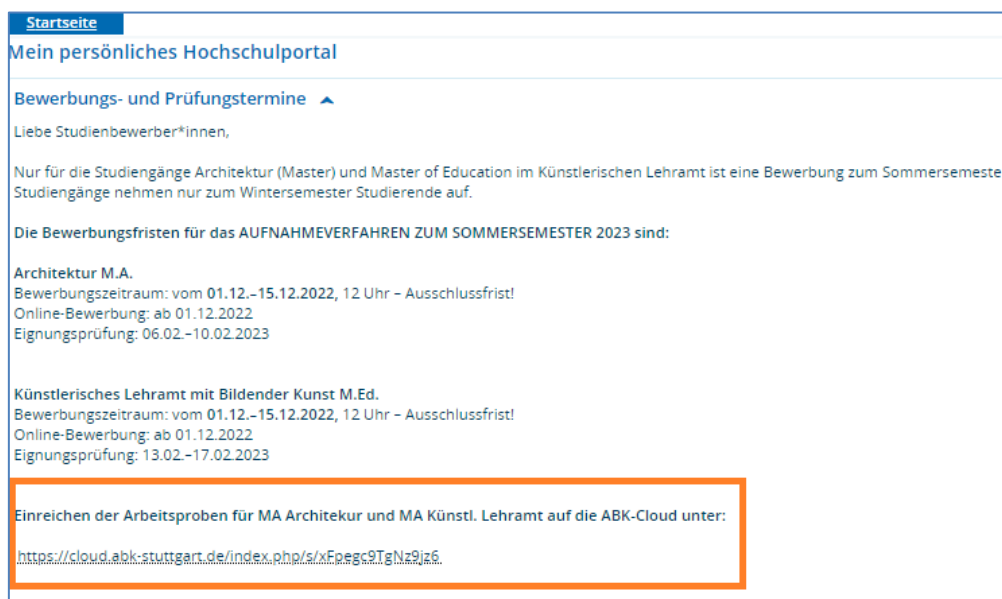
Startseite

Mein persönliches Hochschulportal

Bewerbungs- und Prüfungstermine

Liebe Studienbewerber*innen,

Nur für die Studiengänge Architektur (Master) und Master of Education im Künstlerischen Lehramt ist eine Bewerbung zum Sommersemeste Studiengänge nehmen nur zum Wintersemester Studierende auf.

Die Bewerbungsfristen für das AUFNAHMEVERFAHREN ZUM SOMMERSEMESTER 2023 sind:

Architektur M.A.
Bewerbungszeitraum: vom 01.12.–15.12.2022, 12 Uhr – Ausschlussfrist!
Online-Bewerbung: ab 01.12.2022
Eignungsprüfung: 06.02.–10.02.2023

Künstlerisches Lehramt mit Bildender Kunst M.Ed.
Bewerbungszeitraum: vom 01.12.–15.12.2022, 12 Uhr – Ausschlussfrist!
Online-Bewerbung: ab 01.12.2022
Eignungsprüfung: 13.02.–17.02.2023

Einreichen der Arbeitsproben für MA Architekur und MA Künstl. Lehramt auf die ABK-Cloud unter:

https://cloud.abk-stuttgart.de/index.php/s/xFpegc9TgNz9jz6